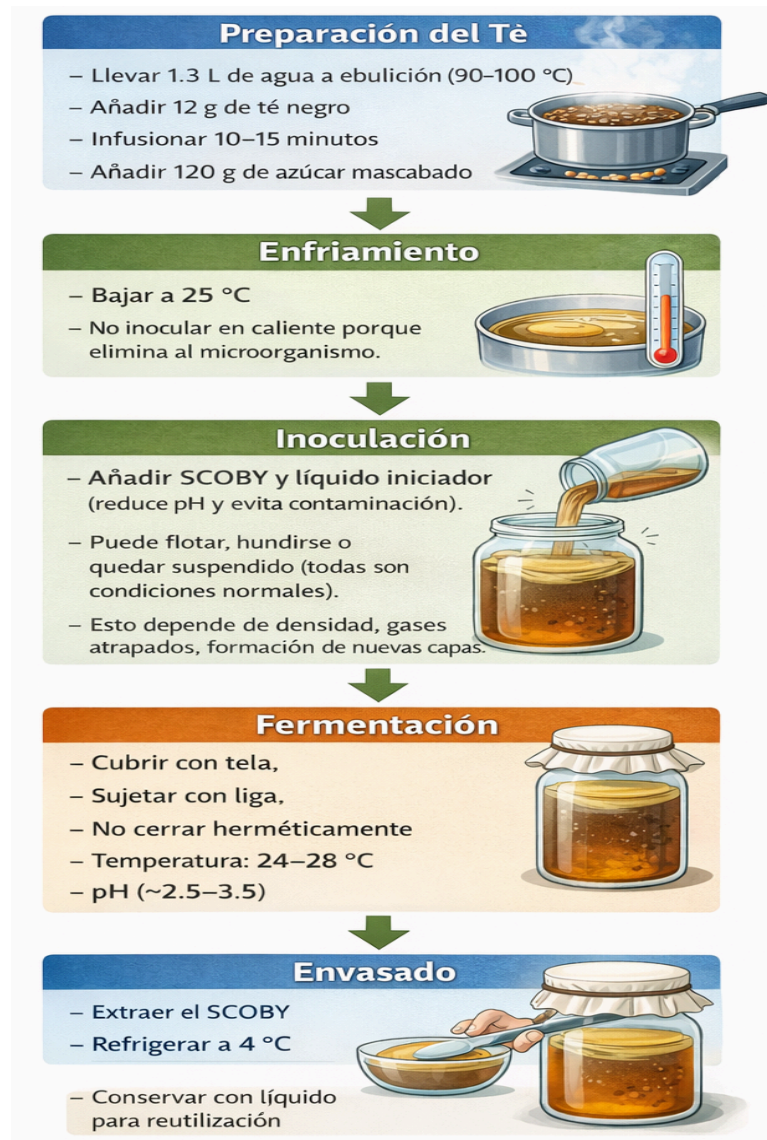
Preparación del Tè

– Llevar 1.3 L de agua a ebulición (90–100 °C)
– Añadir 12 g de té negro
– Infusionar 10–15 minutos
– Añadir 120 g de azúcar mascabado

Enfriamiento

– Bajar a 25 °C
– No inocular en caliente porque elimina al microorganismo.

Inoculación

– Añadir SCOBY y líquido iniciador (reduce pH y evita contaminación).
– Puede flotar, hundirse o quedar suspendido (todas son condiciones normales).
– Esto depende de densidad, gases atrapados, formación de nuevas capas.

Fermentación

– Cubrir con tela,
– Sujetar con liga,
– No cerrar herméticamente
– Temperatura: 24–28 °C
– pH (~2.5–3.5)

Envasado

– Extraer el SCOBY
– Refrigerar a 4 °C
– Conservar con líquido para reutilización